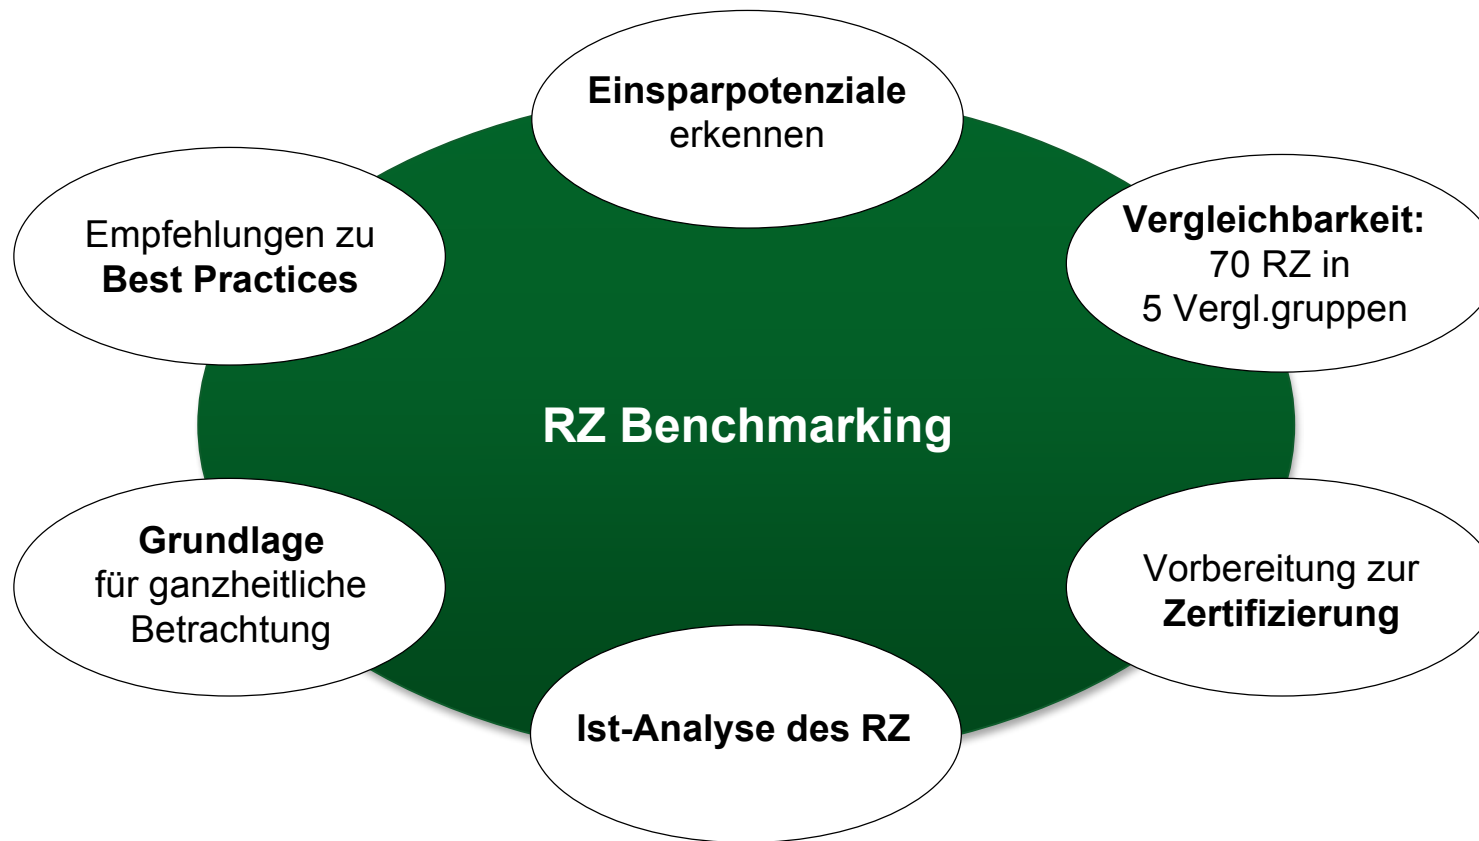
Einsparpotenziale erkennen

Empfehlungen zu Best Practices

Vergleichbarkeit: 70 RZ in 5 Vergl.gruppen

RZ Benchmarking

Grundlage für ganzheitliche Betrachtung

Vorbereitung zur Zertifizierung

Ist-Analyse des RZ